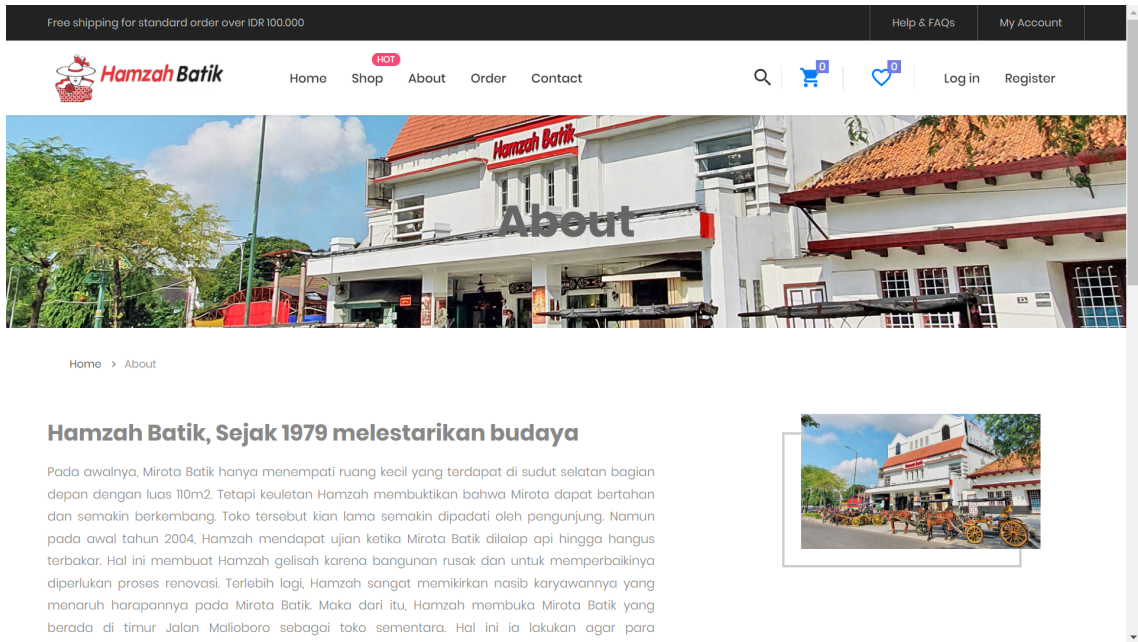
Free shipping for standard order over IDR 100.000

Help & FAQs

My Account

Hamzah Batik

Home

HOT

Shop

About

Order

Contact

0

0

Log in

Register

Hamzah Batik

About

Home > About

Hamzah Batik, Sejak 1979 melestarikan budaya

Pada awalnya, Mirota Batik hanya menempati ruang kecil yang terdapat di sudut selatan bagian depan dengan luas 110m2. Tetapi keuletan Hamzah membuktikan bahwa Mirota dapat bertahan dan semakin berkembang. Toko tersebut kian lama semakin dipadati oleh pengunjung. Namun pada awal tahun 2004, Hamzah mendapat ujian ketika Mirota Batik dilalap api hingga hangus terbakar. Hal ini membuat Hamzah gelisah karena bangunan rusak dan untuk memperbaikinya diperlukan proses renovasi. Terlebih lagi, Hamzah sangat memikirkan nasib karyawannya yang menaruh harapannya pada Mirota Batik. Maka dari itu, Hamzah membuka Mirota Batik yang berada di timur Jalan Malioboro sebagai toko sementara. Hal ini ia lakukan agar para